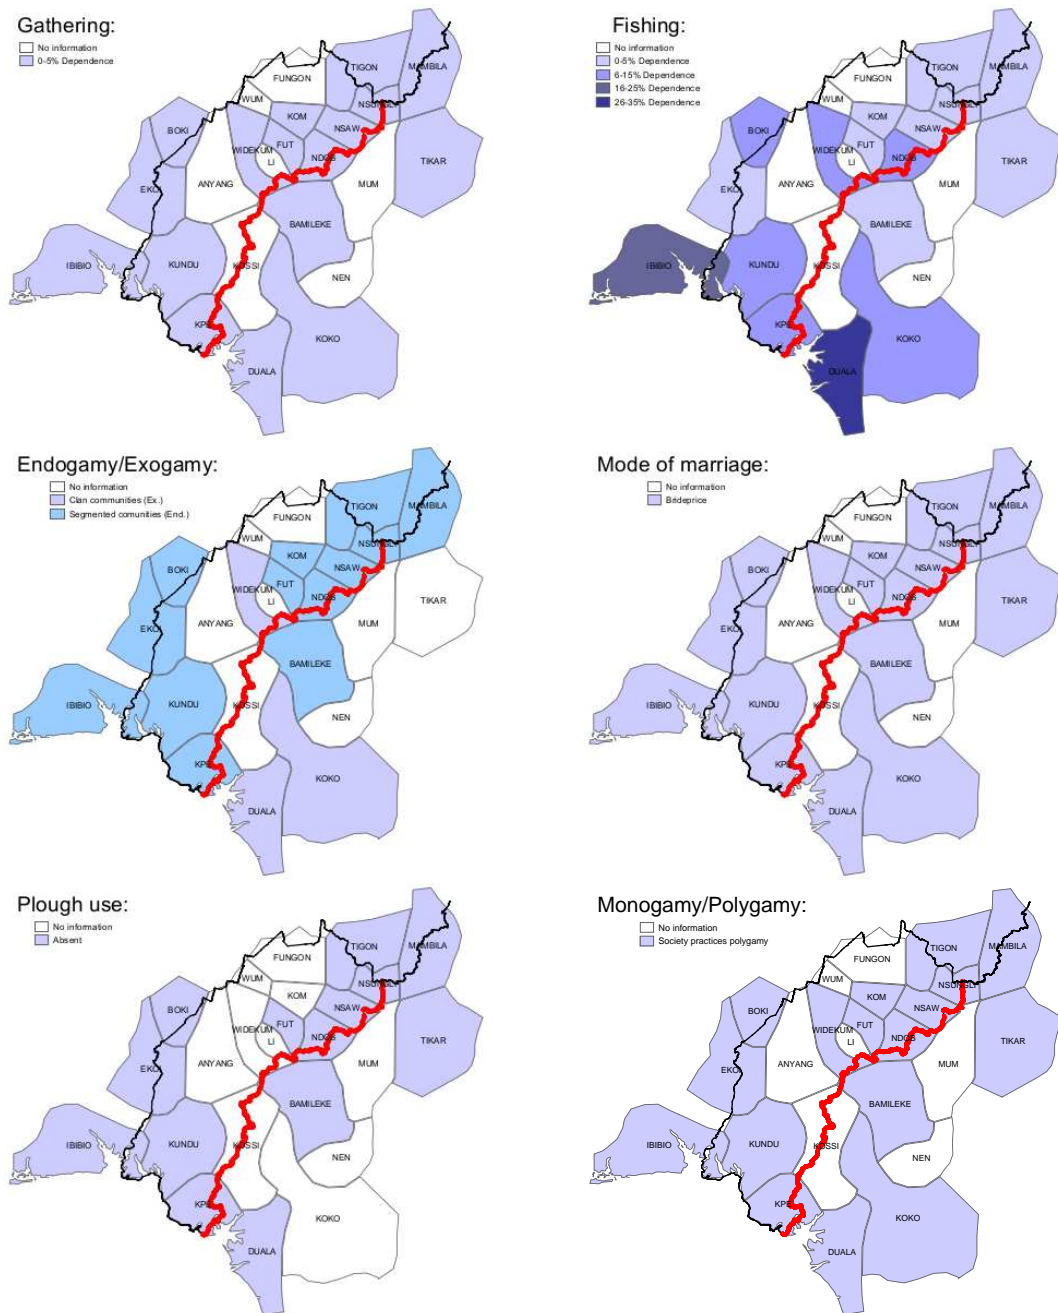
Gathering:
No information
0-5% Dependence

FUNGON TIGON MAMBILA WUM KOM NSUNGLI NSAW BOKI WIDEKUM FUT LI NDOB TIKAR EKOI ANYANG MUM BAMILEKE IBIBIO KUNDU KOSSI NEN KPE KOKO DUALA

Fishing:
No information
0-5% Dependence
6-15% Dependence
16-25% Dependence
26-35% Dependence

FUNGON TIGON MAMBILA WUM KOM NSUNGLI NSAW BOKI WIDEKUM FUT LI NDOB TIKAR EKOI ANYANG MUM BAMILEKE IBIBIO KUNDU KOSSI NEN KPE KOKO DUALA

Endogamy/Exogamy:
No information
Clan communities (Ex.)
Segmented comunities (End.)

FUNGON TIGON MAMBILA WUM KOM NSUNGLI NSAW BOKI WIDEKUM FUT LI NDOB TIKAR EKOI ANYANG MUM BAMILEKE IBIBIO KUNDU KOSSI NEN KPE KOKO DUALA

Mode of marriage:
No information
Brideprice

FUNGON TIGON MAMBILA WUM KOM NSUNGLI NSAW BOKI WIDEKUM FUT LI NDOB TIKAR EKOI ANYANG MUM BAMILEKE IBIBIO KUNDU KOSSI NEN KPE KOKO DUALA

Plough use:
No information
Absent

FUNGON TIGON MAMBILA WUM KOM NSUNGLI NSAW BOKI WIDEKUM FUT LI NDOB TIKAR EKOI ANYANG MUM BAMILEKE IBIBIO KUNDU KOSSI NEN KPE KOKO DUALA

Monogamy/Polygamy:
No information
Society practices polygamy

FUNGON TIGON MAMBILA WUM KOM NSUNGLI NSAW BOKI WIDEKUM FUT LI NDOB TIKAR EKOI ANYANG MUM BAMILEKE IBIBIO KUNDU KOSSI NEN KPE KOKO DUALA